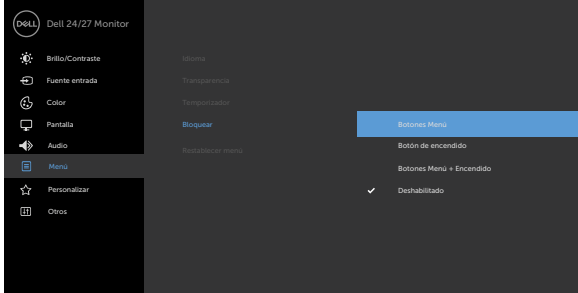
DELL Dell 24/27 Monitor

Brillo/Contraste
Fuente entrada
Color
Pantalla
Audio
Menú
Personalizar
Otros

Idioma
Transparencia
Temporizador
Bloquear
Restablecer menú

Botones Menú
Botón de encendido
Botones Menú + Encendido
✔ Deshabilitado